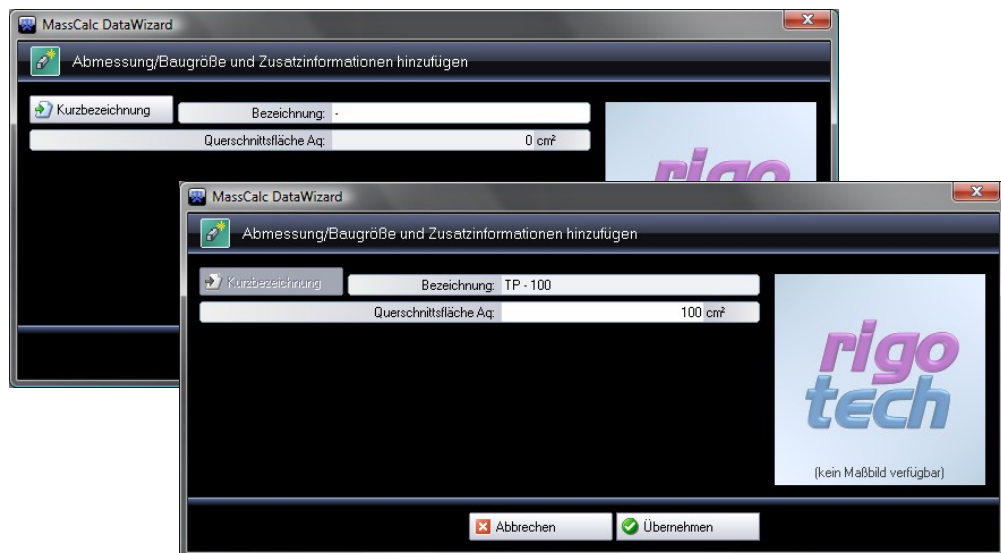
MassCalc DataWizard

Abmessung/Baugröße und Zusatzinformationen hinzufügen

Kurzbezeichnung

Bezeichnung: -

Querschnittsfläche Aq: 0 cm²

MassCalc DataWizard

Abmessung/Baugröße und Zusatzinformationen hinzufügen

Kurzbezeichnung

Bezeichnung: TP - 100

Querschnittsfläche Aq: 100 cm²

rigo tech

(kein Maßbild verfügbar)

Abbrechen

Übernehmen